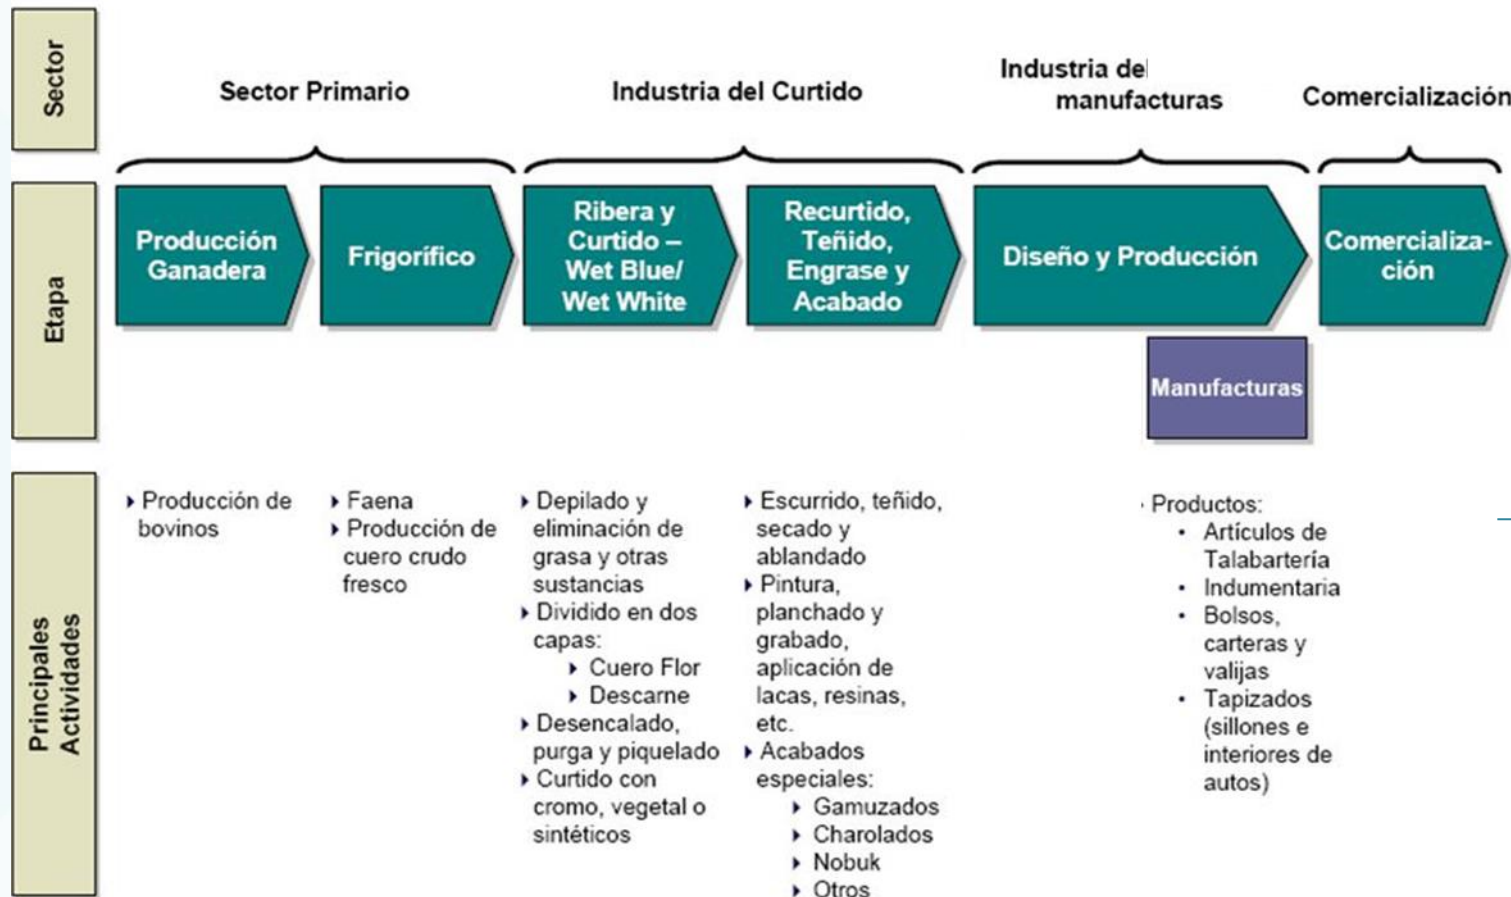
Sector

Sector Primario

Industria del Curtido

Industria del manufacturas

Comercialización

Etapa

Producción Ganadera

Frigorífico

Ribera y Curtido – Wet Blue/ Wet White

Recurtido, Teñido, Engrase y Acabado

Diseño y Producción

Comercialización

Manufacturas

Principales Actividades

‣ Producción de bovinos

‣ Faena
‣ Producción de cuero crudo fresco

‣ Depilado y eliminación de grasa y otras sustancias
‣ Dividido en dos capas:
‣ Cuero Flor
‣ Descarne
‣ Desencalado, purga y piquelado
‣ Curtido con cromo, vegetal o sintéticos

‣ Escurrido, teñido, secado y ablandado
‣ Pintura, planchado y grabado, aplicación de lacas, resinas, etc.
‣ Acabados especiales:
‣ Gamuzados
‣ Charolados
‣ Nobuk
‣ Otros

Productos:
• Artículos de Talabartería
• Indumentaria
• Bolsos, carteras y valijas
• Tapizados (sillones e interiores de autos)